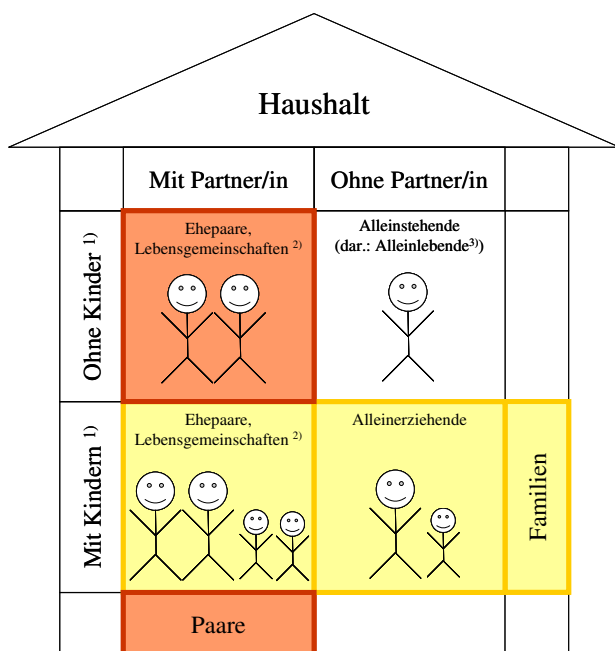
Haushalt

| | Mit Partner/in | Ohne Partner/in | |
|---|---|---|---|
| Ohne Kinder $^{1)}$ | Ehepaare, Lebensgemeinschaften $^{2)}$ | Alleinstehende (dar.: Alleinlebende$^{3)}$) | |
| Mit Kindern $^{1)}$ | Ehepaare, Lebensgemeinschaften $^{2)}$ | Alleinerziehende | Familien |
| | Paare | | |